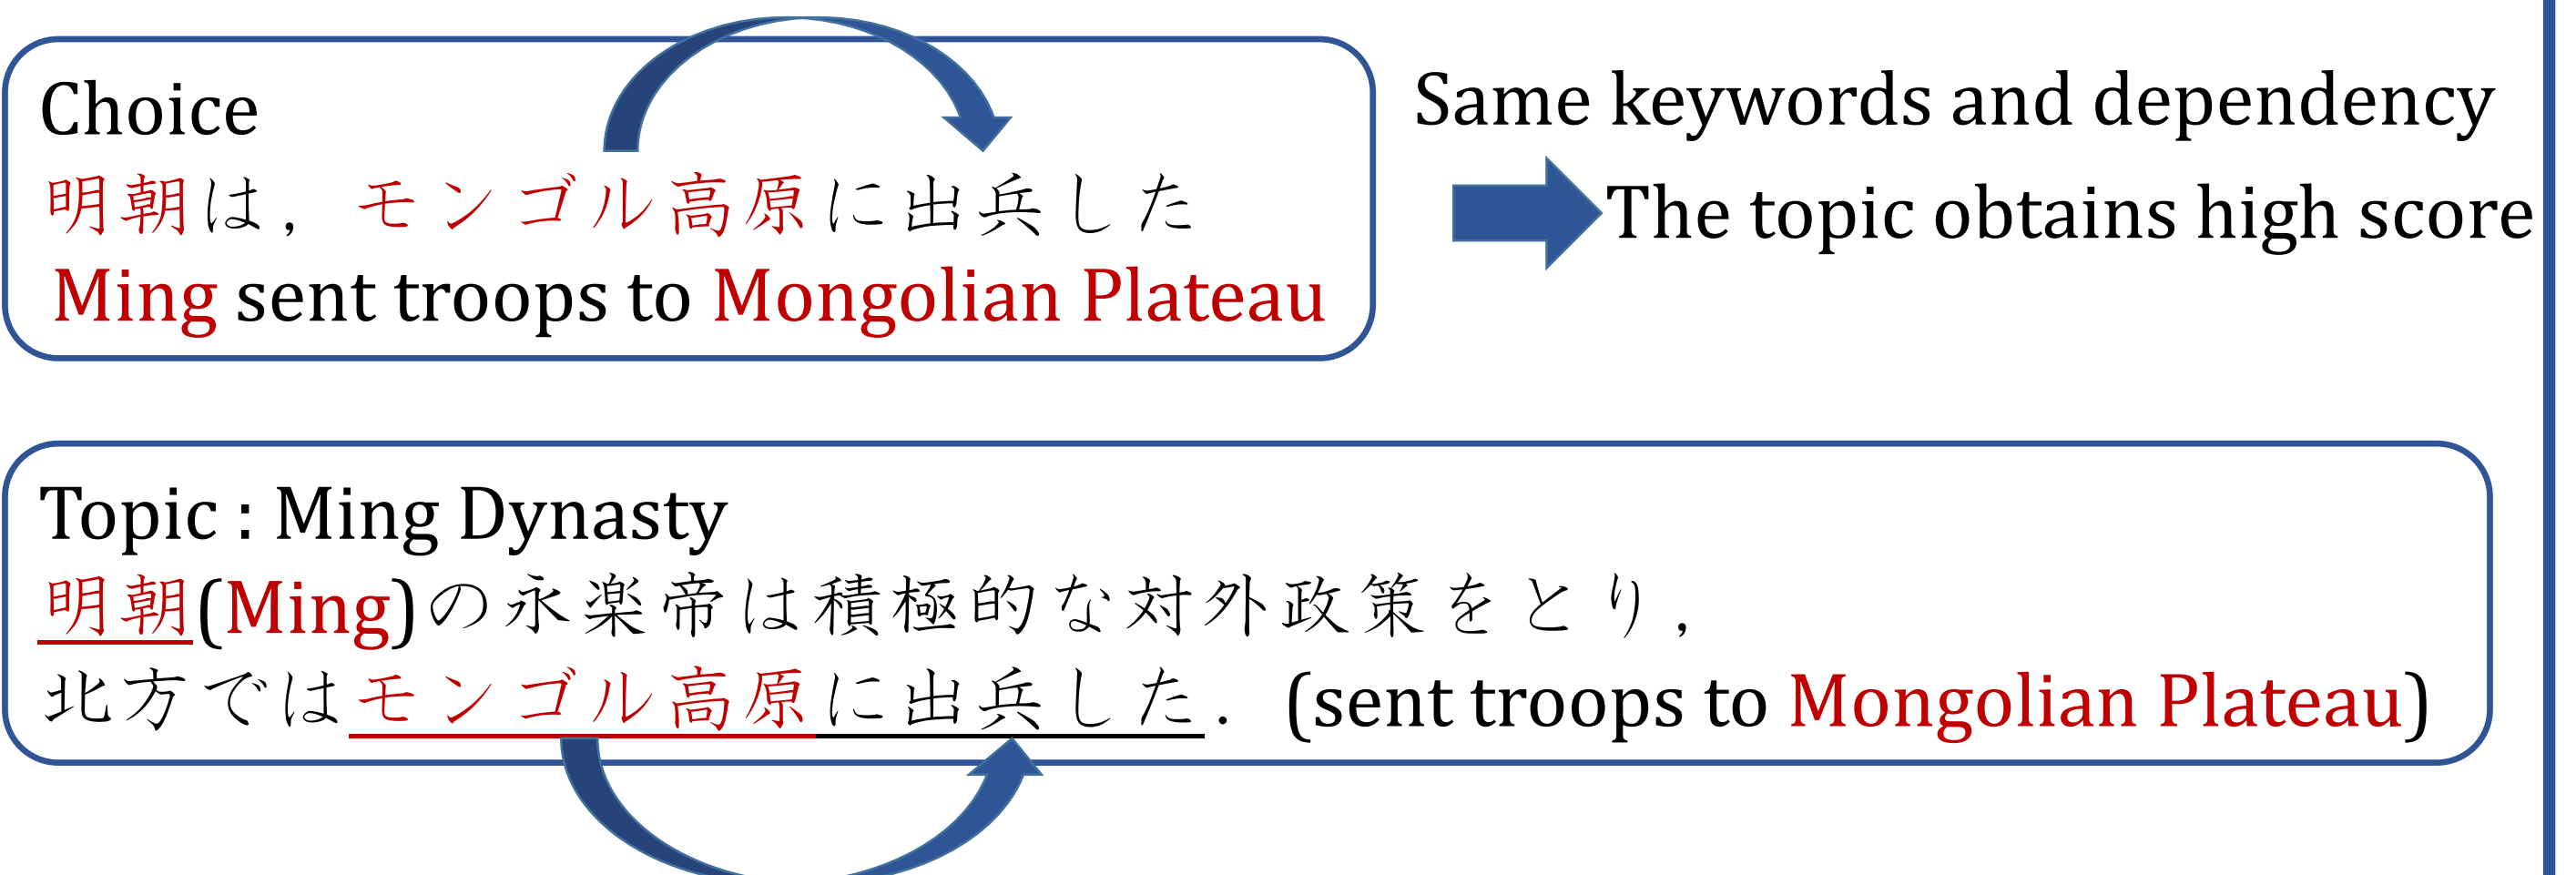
Choice
明朝は，モンゴル高原に出兵した
Ming sent troops to Mongolian Plateau

Same keywords and dependency
The topic obtains high score

Topic : Ming Dynasty
明朝(Ming)の永楽帝は積極的な対外政策をとり，北方ではモンゴル高原に出兵した．(sent troops to Mongolian Plateau)